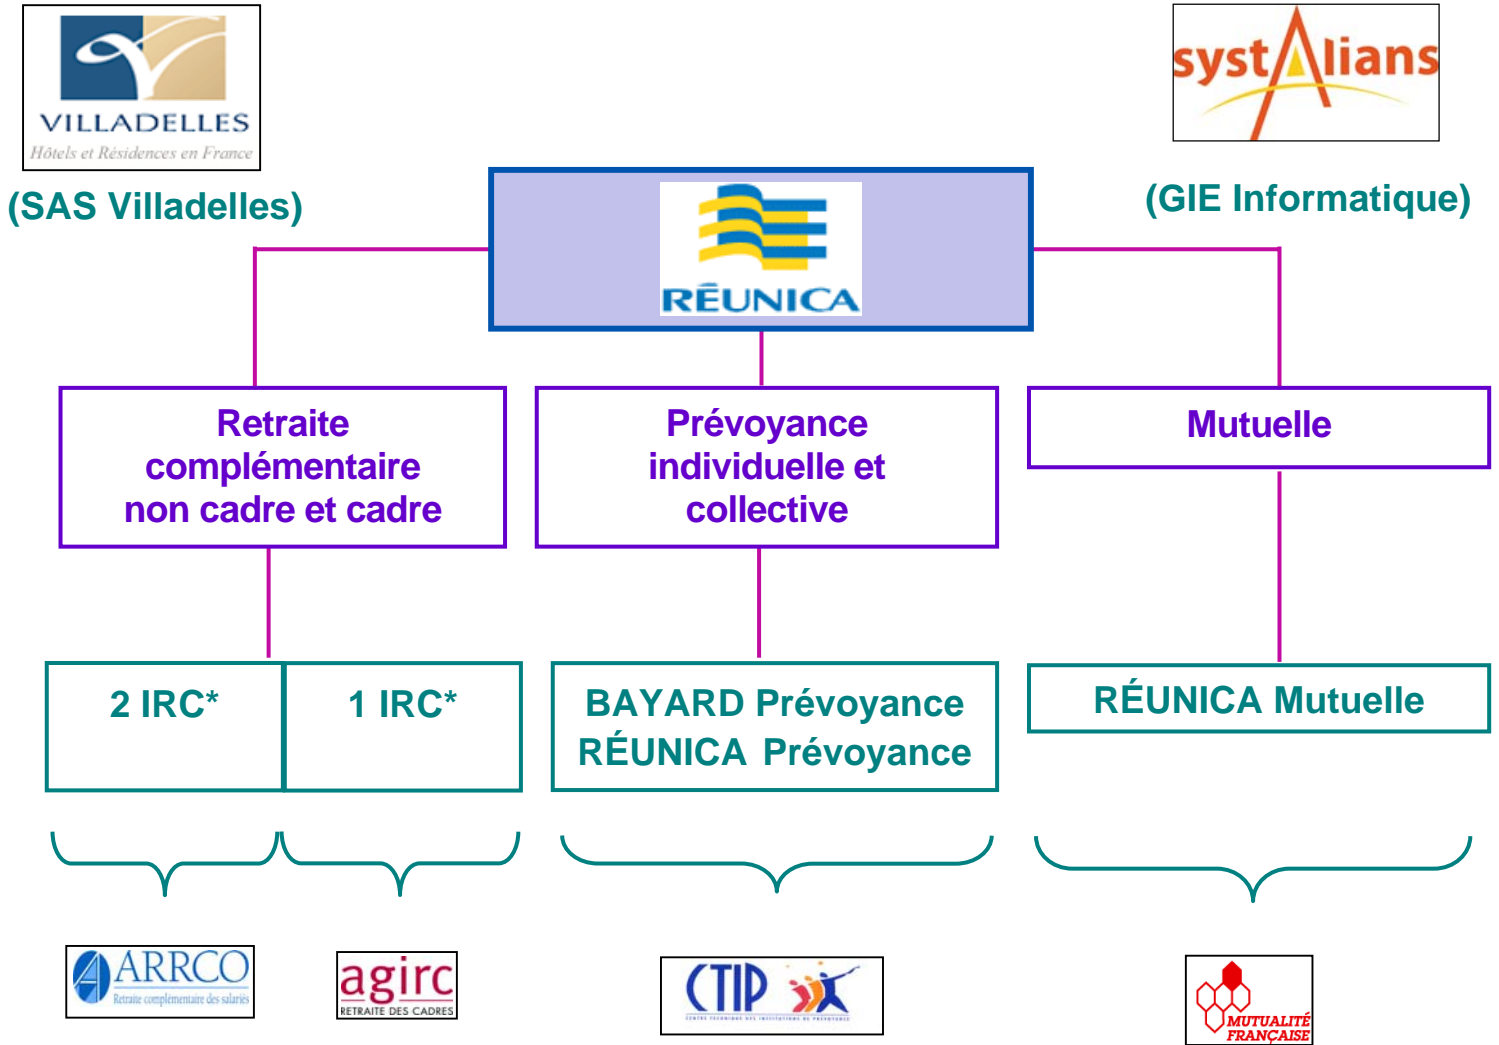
VILLADELLES
Hôtels et Résidences en France

(SAS Villadelles)

systAlians

(GIE Informatique)

RÊUNICA

Retraite complémentaire non cadre et cadre

Prévoyance individuelle et collective

Mutuelle

2 IRC*

1 IRC*

BAYARD Prévoyance
RÉUNICA Prévoyance

RÉUNICA Mutuelle

ARRCO
Retraite complémentaire des salariés

agirc
RETRAITE DES CADRES

CTIP
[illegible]

MUTUALITÉ FRANÇAISE